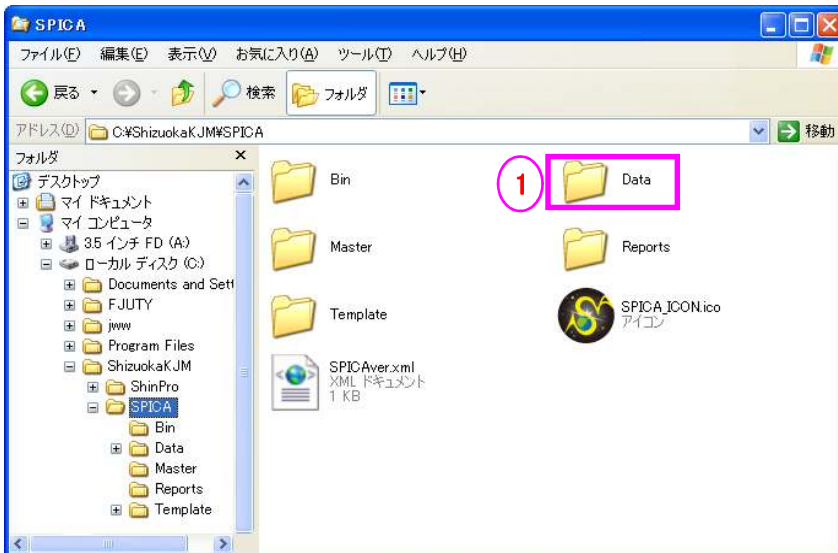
SPICA

ファイル(F) 編集(E) 表示(V) お気に入り(A) ツール(T) ヘルプ(H)

戻る 検索 フォルダ

アドレス(D) C:¥ShizuokaKJM¥SPICA 移動

フォルダ

デスクトップ
マイ ドキュメント
マイ コンピュータ
3.5 インチ FD (A:)
ローカル ディスク (C:)
Documents and Sett
FJUTY
jww
Program Files
ShizuokaKJM
ShinPro
SPICA
Bin
Data
Master
Reports
Template

Bin

1

Data

Master

Reports

Template

SPICA_ICON.ico
アイコン

SPICAver.xml
XML ドキュメント
1 KB